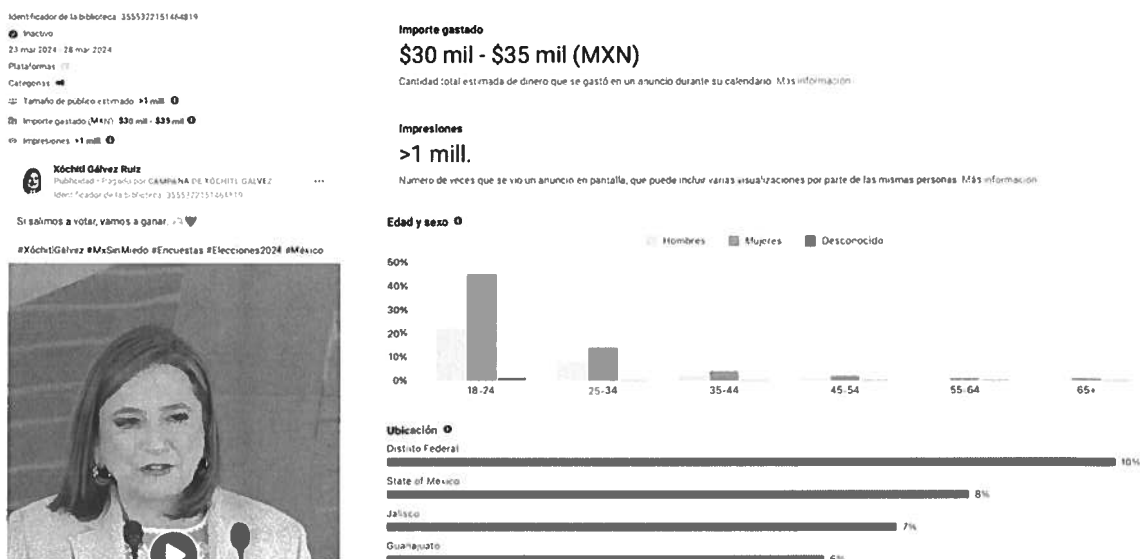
Identificador de la biblioteca: 3555322151464819

Inactivo

23 mar 2024 - 28 mar 2024

Plataformas

Categorías

Tamaño de público estimado: >1 mill.

Importe gastado (MXN): $30 mil - $35 mil

Impresiones: >1 mill.

Xóchitl Gálvez Ruiz
Publicidad • Pagado por CAMPAÑA DE XÓCHITL GÁLVEZ
Identificador de la biblioteca: 3555322151464819

Si salimos a votar, vamos a ganar. 🤍

#XóchitlGálvez #MxSinMiedo #Encuestas #Elecciones2024 #México

Importe gastado

$30 mil - $35 mil (MXN)

Cantidad total estimada de dinero que se gastó en un anuncio durante su calendario. Más información

Impresiones

>1 mill.

Número de veces que se vio un anuncio en pantalla, que puede incluir varias visualizaciones por parte de las mismas personas. Más información

Edad y sexo

Hombres Mujeres Desconocido

50%
40%
30%
20%
10%
0%

18-24 25-34 35-44 45-54 55-64 65+

Ubicación

Distrito Federal 10%

State of Mexico 8%

Jalisco 7%

Guanajuato 6%